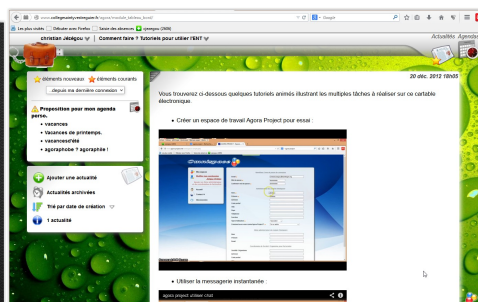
www.collegesaintyvesmguise.fr/agora/module_tableau_bord/

Google

Les plus visités Débuter avec Firefox Saisie des absences cyanages (2006)

christian Jéségou | Comment faire ? tutoriels pour utiliser l'ENT

Actualités Agenda

éléments nouveaux éléments courants

.. depuis ma dernière connexion

Proposition pour mon agenda perso.

• vacances
• Vacances de printemps.
• vacances d'été
• agoraphobe ? agoraphile !

Ajouter une actualité

Actualités archivées

Trié par date de création

1 actualité

20 déc. 2012 18h05

Vous trouverez ci-dessous quelques tutoriels animés illustrant les multiples tâches à réaliser sur ce cartable électronique.

• Créer un espace de travail Agora Project pour essai :

• Utiliser la messagerie instantanée :

agora project utiliser chat